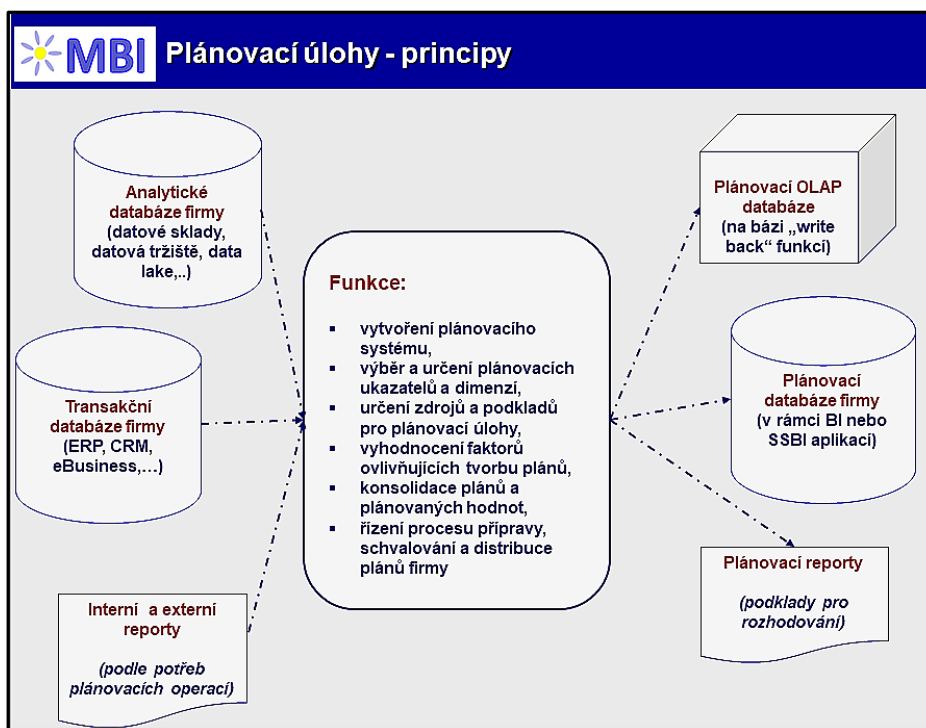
MBI Plánovací úlohy - principy

Analytické databáze firmy (datové sklady, datová tržiště, data lake,..)

Transakční databáze firmy (ERP, CRM, eBusiness,…)

Interní a externí reporty

(podle potřeb plánovacích operací)

Funkce:

- vytvoření plánovacího systému,
- výběr a určení plánovacích ukazatelů a dimenzí,
- určení zdrojů a podkladů pro plánovací úlohy,
- vyhodnocení faktorů ovlivňujících tvorbu plánů,
- konsolidace plánů a plánovaných hodnot,
- řízení procesu přípravy, schvalování a distribuce plánů firmy

Plánovací OLAP databáze (na bázi „write back“ funkcí)

Plánovací databáze firmy (v rámci BI nebo SSBI aplikací)

Plánovací reporty

(podklady pro rozhodování)